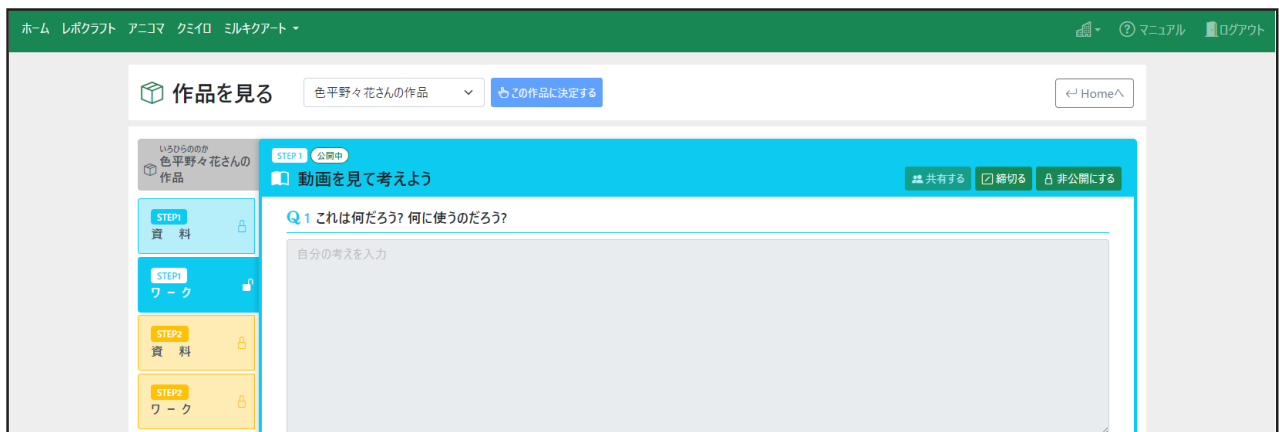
ホーム レポクラフト アニコマ クミイロ ミルキクアート ▾

マニュアル ログアウト

作品を見る

色平野々花さんの作品

この作品に決定する

Homeへ

いろひらののか
色平野々花さんの作品

STEP1
資 料

STEP1
ワーク

STEP2
資 料

STEP2
ワーク

STEP 1 公開中

動画を見て考えよう

共有する 締切る 非公開にする

Q 1 これは何だろう? 何に使うのだろう?

自分の考えを入力